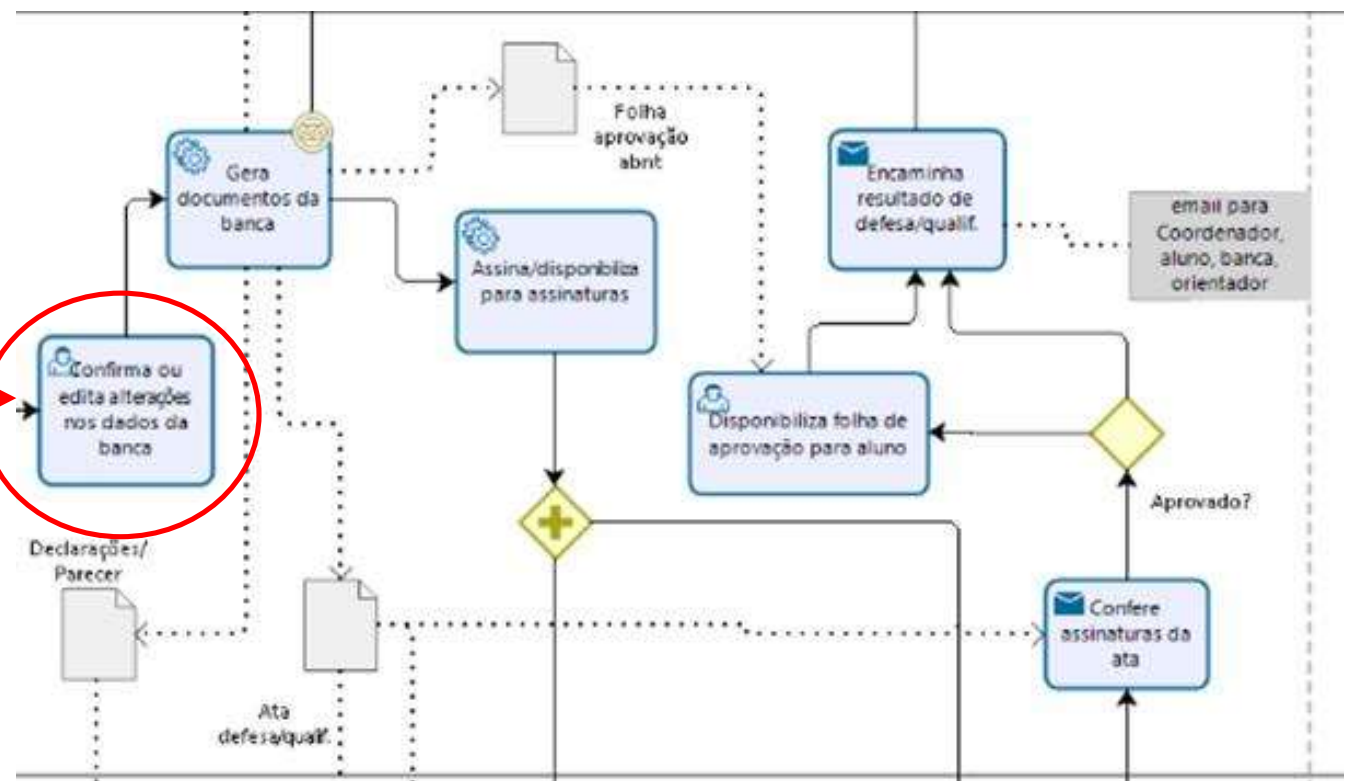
Folha aprovação abnt

Gera documentos da banca

Assina/disponibiliza para assinaturas

Encaminha resultado de defesa/qualif.

email para Coordenador, aluno, banca, orientador

Confirma ou edita alterações nos dados da banca

Disponibiliza folha de aprovação para aluno

Aprovado?

Declarações/ Parecer

Confere assinaturas da ata

Ata defesa/qualif.